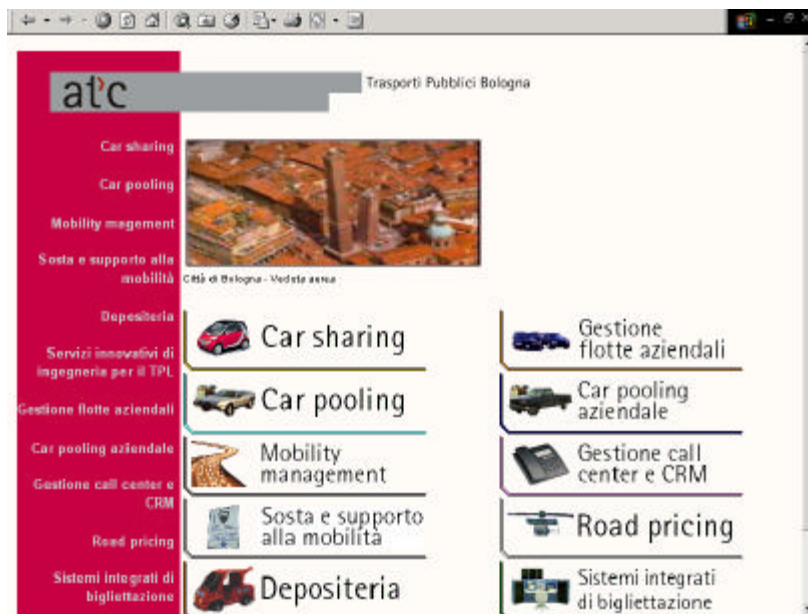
atc

Trasporti Pubblici Bologna

Car sharing

Car pooling

Mobility magement

Sosta e supporto alla mobilità

Depositeria

Servizi innovativi di ingegneria per il TPL

Gestione flotte aziendali

Car pooling aziendale

Gestione call center e CRM

Road pricing

Sistemi integrati di bigliettazione

Città di Bologna - Veduta aerea

Car sharing

Gestione flotte aziendali

Car pooling

Car pooling aziendale

Mobility management

Gestione call center e CRM

Sosta e supporto alla mobilità

Road pricing

Depositeria

Sistemi integrati di bigliettazione